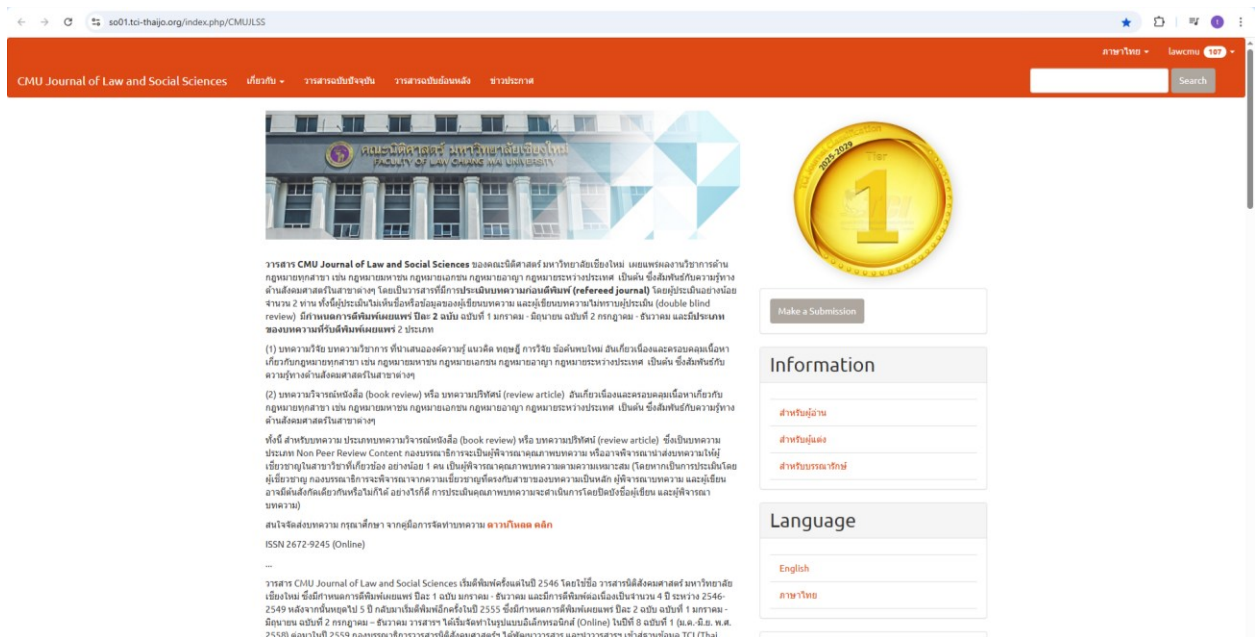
so01.tci-thaijo.org/index.php/CMUJLSS

ภาษาไทย lawcmu 107

CMU Journal of Law and Social Sciences เกี่ยวกับ วารสารฉบับปัจจุบัน วารสารฉบับย้อนหลัง ข่าวประกาศ

Search

คณะนิติศาสตร์ มหาวิทยาลัยเชียงใหม่ FACULTY OF LAW CHIANG MAI UNIVERSITY

2025-2029 Tier 1

วารสาร **CMU Journal of Law and Social Sciences** ของคณะนิติศาสตร์ มหาวิทยาลัยเชียงใหม่ เผยแพร่ผลงานวิชาการด้านกฎหมายทุกสาขา เช่น กฎหมายมหาชน กฎหมายเอกชน กฎหมายอาญา กฎหมายระหว่างประเทศ เป็นต้น ซึ่งสัมพันธ์กับความรู้ทางด้านสังคมศาสตร์ในสาขาต่างๆ โดยเป็นวารสารที่มีการ**ประเมินบทความก่อนตีพิมพ์ (refereed journal)** โดยผู้ประเมินอย่างน้อยจำนวน 2 ท่าน ทั้งนี้ผู้ประเมินไม่เห็นชื่อหรือข้อมูลของผู้เขียนบทความ และผู้เขียนบทความไม่ทราบผู้ประเมิน (double blind review) **มีกำหนดการตีพิมพ์เผยแพร่ ปีละ 2 ฉบับ** ฉบับที่ 1 มกราคม - มิถุนายน ฉบับที่ 2 กรกฎาคม - ธันวาคม และ**มีประเภทของบทความที่รับตีพิมพ์เผยแพร่** 2 ประเภท

(1) บทความวิจัย บทความวิชาการ ที่นำเสนอองค์ความรู้ แนวคิด ทฤษฎี การวิจัย ข้อค้นพบใหม่ อันเกี่ยวเนื่องและครอบคลุมเนื้อหาเกี่ยวกับกฎหมายทุกสาขา เช่น กฎหมายมหาชน กฎหมายเอกชน กฎหมายอาญา กฎหมายระหว่างประเทศ เป็นต้น ซึ่งสัมพันธ์กับความรู้ทางด้านสังคมศาสตร์ในสาขาต่างๆ

(2) บทความวิจารณ์หนังสือ (book review) หรือ บทความปริทัศน์ (review article) อันเกี่ยวเนื่องและครอบคลุมเนื้อหาเกี่ยวกับกฎหมายทุกสาขา เช่น กฎหมายมหาชน กฎหมายเอกชน กฎหมายอาญา กฎหมายระหว่างประเทศ เป็นต้น ซึ่งสัมพันธ์กับความรู้ทางด้านสังคมศาสตร์ในสาขาต่างๆ

ทั้งนี้ สำหรับบทความ ประเภทบทความวิจารณ์หนังสือ (book review) หรือ บทความปริทัศน์ (review article) ซึ่งเป็นบทความประเภท Non Peer Review Content กองบรรณาธิการจะเป็นผู้พิจารณาคุณภาพบทความ หรืออาจพิจารณาส่งบทความให้ผู้เชี่ยวชาญในสาขาวิชาที่เกี่ยวข้อง อย่างน้อย 1 คน เป็นผู้พิจารณาคุณภาพบทความตามความเหมาะสม (โดยหากเป็นการประเมินโดยผู้เชี่ยวชาญ กองบรรณาธิการจะพิจารณาจากความเชี่ยวชาญที่ตรงกับสาขาของบทความเป็นหลัก ผู้พิจารณาบทความ และผู้เขียนอาจมีต้นสังกัดเดียวกันหรือไม่ก็ได้ อย่างไรก็ดี การประเมินคุณภาพบทความจะดำเนินการโดยปิดบังชื่อผู้เขียน และผู้พิจารณาบทความ)

สนใจจัดส่งบทความ กรุณาศึกษา จากคู่มือการจัดทำบทความ **ดาวน์โหลด คลิก**

ISSN 2672-9245 (Online)

...

วารสาร CMU Journal of Law and Social Sciences เริ่มตีพิมพ์ครั้งแรกในปี 2546 โดยใช้ชื่อ วารสารนิติสังคมศาสตร์ มหาวิทยาลัยเชียงใหม่ ซึ่งมีกำหนดการตีพิมพ์ปีละ 1 ฉบับ มกราคม - ธันวาคม และมีการตีพิมพ์ต่อเนื่องเป็นจำนวน 4 ปี ระหว่าง 2546-2549 หลังจากนั้นหยุดไป 5 ปี กลับมาเริ่มตีพิมพ์อีกครั้งในปี 2555 ซึ่งมีกำหนดการตีพิมพ์เผยแพร่ ปีละ 2 ฉบับ ฉบับที่ 1 มกราคม - มิถุนายน ฉบับที่ 2 กรกฎาคม – ธันวาคม วารสารฯ ได้เริ่มจัดทำในรูปแบบอิเล็กทรอนิกส์ (Online) ในปีที่ 8 ฉบับที่ 1 (ม.ค.-มิ.ย. พ.ศ. 2558) ต่อมาในปี 2559 กองบรรณาธิการวารสารนิติสังคมศาสตร์ ได้พัฒนาวารสาร และนำวารสาร เข้าสู่ฐานข้อมูล TCI (Thai

Make a Submission

Information

สำหรับผู้อ่าน

สำหรับผู้แต่ง

สำหรับบรรณารักษ์

Language

English

ภาษาไทย